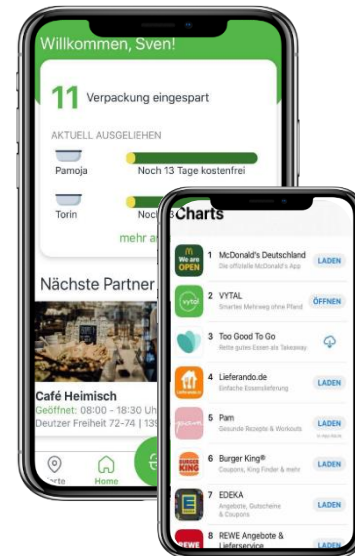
Willkommen, Sven!

11 Verpackung eingespart

AKTUELL AUSGELIEHEN

Pamoja

Noch 13 Tage kostenfrei

Torin

Noch

mehr a

Nächste Partner

Café Heimisch

Geöffnet: 08:00 - 18:30 Uh

Deutzer Freiheit 72-74 | 13

rte

Home

Charts

We are OPEN

1 McDonald's Deutschland

Die offizielle McDonald's App

LADEN

vytal

2 VYTAL

Smarter Mehrweg ohne Pfand

ÖFFNEN

3 Too Good To Go

Rette gutes Essen als Takeaway

4 Lieferando.de

Einfache Essenslieferung

LADEN

5 Pam

Gesunde Rezepte & Workouts

LADEN

In-App-Käufe

BURGER KING

6 Burger King®

Coupons, King Finder & mehr

LADEN

E

7 EDEKA

Angebote, Gutscheine & Coupons

LADEN

REWE

8 REWE Angebote & Lieferservice

LADEN